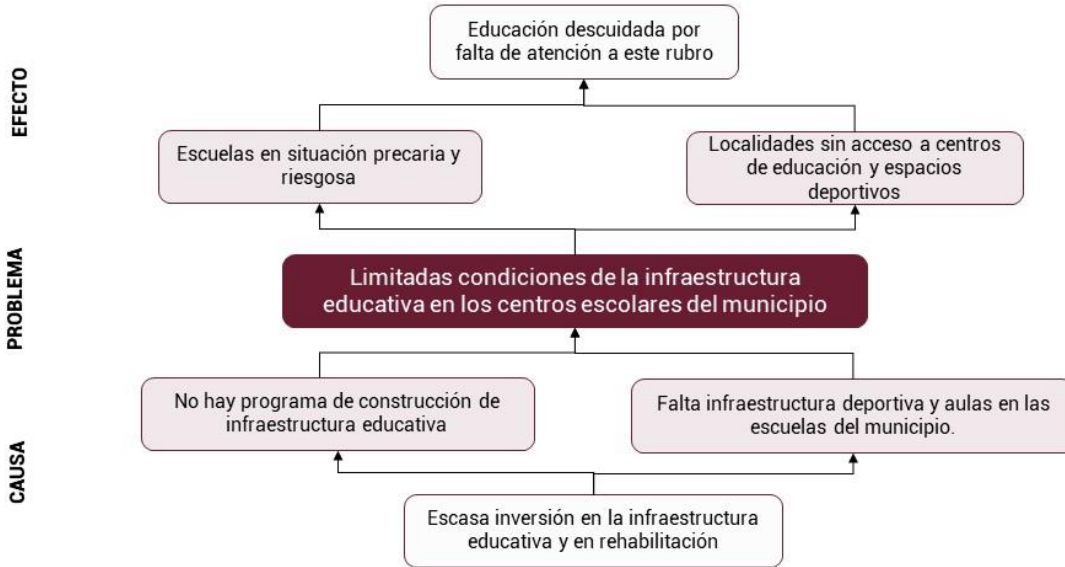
EFECTO

Educación descuidada por falta de atención a este rubro

Escuelas en situación precaria y riesgosa

Localidades sin acceso a centros de educación y espacios deportivos

PROBLEMA

Limitadas condiciones de la infraestructura educativa en los centros escolares del municipio

CAUSA

No hay programa de construcción de infraestructura educativa

Falta infraestructura deportiva y aulas en las escuelas del municipio.

Escasa inversión en la infraestructura educativa y en rehabilitación